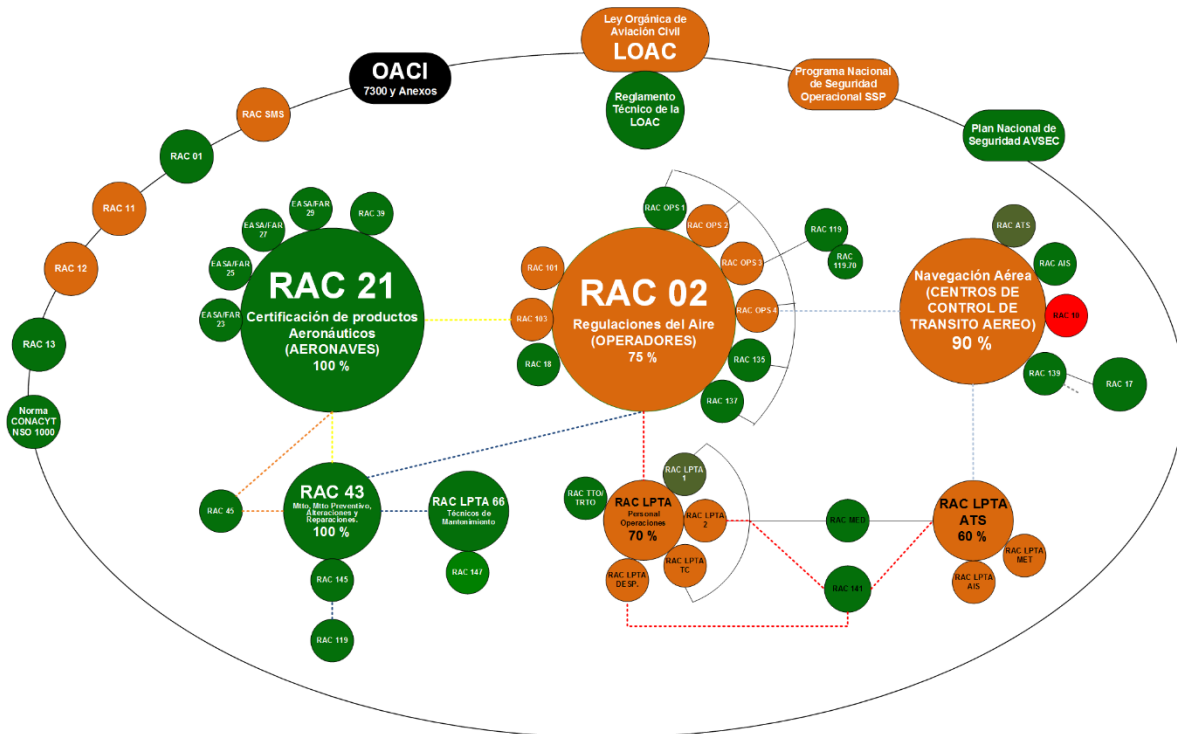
Ley Orgánica de Aviación Civil
LOAC

OACI
7300 y Anexos

Programa Nacional de Seguridad Operacional SSP

Reglamento Técnico de la LOAC

Plan Nacional de Seguridad AVSEC

RAC SMS

RAC 01

RAC 11

RAC 12

RAC 13

Norma CONACYT NSO 1000

EASA/FAR 29

RAC 39

EASA/FAR 27

EASA/FAR 25

EASA/FAR 23

RAC 21
Certificación de productos Aeronáuticos (AERONAVES)
100 %

RAC OPS 1

RAC OPS 2

RAC OPS 3

RAC OPS 4

RAC 119

RAC 119.70

RAC 101

RAC 103

RAC 18

RAC 02
Regulaciones del Aire (OPERADORES)
75 %

RAC 135

RAC 137

RAC ATS

RAC AIS

Navegación Aérea (CENTROS DE CONTROL DE TRANSITO AEREO)
90 %

RAC 10

RAC 139

RAC 17

RAC 45

RAC 43
Mtto, Mtto Preventivo, Alteraciones y Reparaciones.
100 %

RAC LPTA 66
Técnicos de Mantenimiento

RAC 145

RAC 147

RAC 119

RAC TTO/TRTO

RAC LPTA 1

RAC LPTA
Personal Operaciones
70 %

RAC LPTA 2

RAC LPTA TC

RAC LPTA DESP.

RAC MED

RAC 141

RAC LPTA ATS
60 %

RAC LPTA MET

RAC LPTA AIS